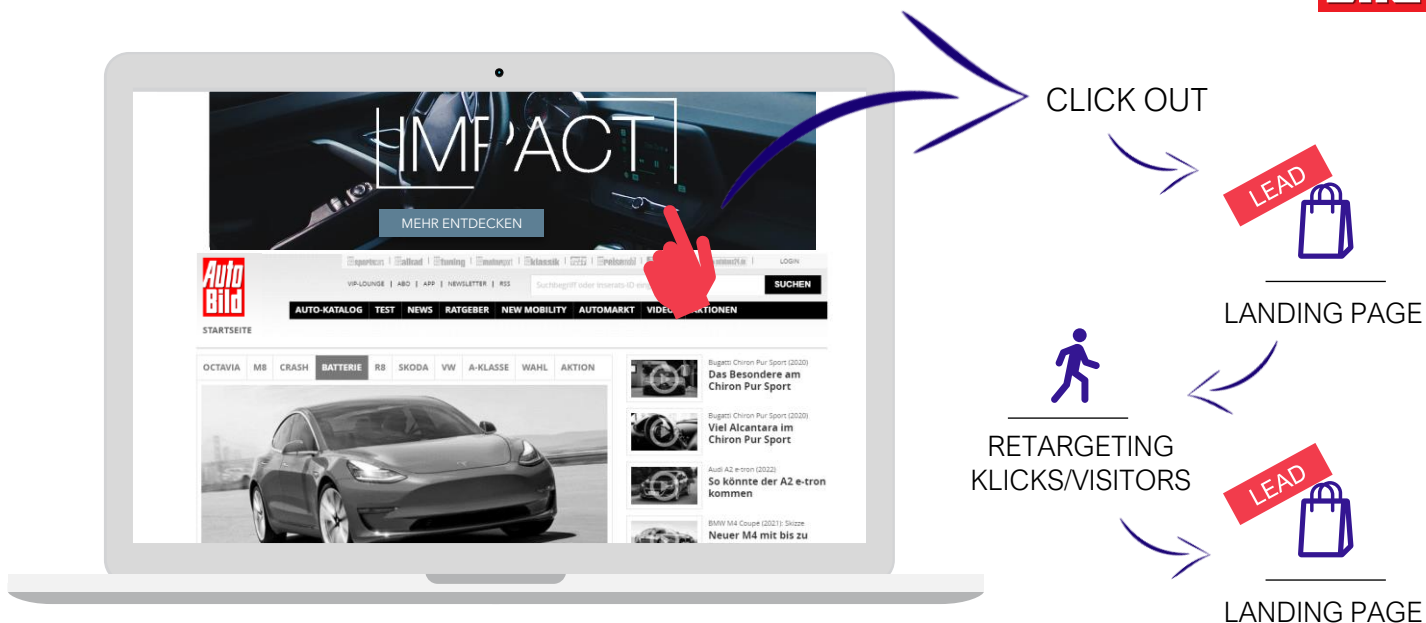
IMPACT

MEHR ENTDECKEN

Auto Bild

STARTSEITE

VIP-LOUNGE | ABO | APP | NEWSLETTER | RSS

LOGIN

Suchbegriff oder Inserats-ID ein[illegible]

SUCHEN

AUTO-KATALOG TEST NEWS RATGEBER NEW MOBILITY AUTOMARKT VIDEO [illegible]AKTIONEN

OCTAVIA M8 CRASH BATTERIE R8 SKODA VW A-KLASSE WAHL AKTION

Bugatti Chiron Pur Sport (2020)
Das Besondere am Chiron Pur Sport

Bugatti Chiron Pur Sport (2020)
Viel Alcantara im Chiron Pur Sport

Audi A2 e-tron (2022)
So könnte der A2 e-tron kommen

BMW M4 Coupé (2021): Skizze
Neuer M4 mit bis zu

CLICK OUT

LEAD

LANDING PAGE

RETARGETING KLICKS/VISITORS

LEAD

LANDING PAGE